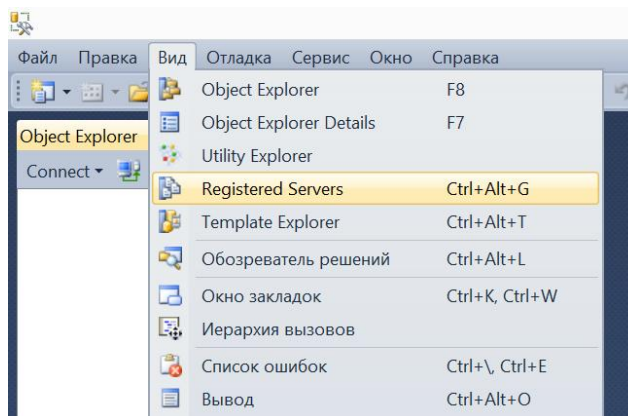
Файл Правка Вид Отладка Сервис Окно Справка

Object Explorer
Connect ▾

Object Explorer F8
Object Explorer Details F7
Utility Explorer
Registered Servers Ctrl+Alt+G
Template Explorer Ctrl+Alt+T
Обозреватель решений Ctrl+Alt+L
Окно закладок Ctrl+K, Ctrl+W
Иерархия вызовов
Список ошибок Ctrl+\, Ctrl+E
Вывод Ctrl+Alt+O